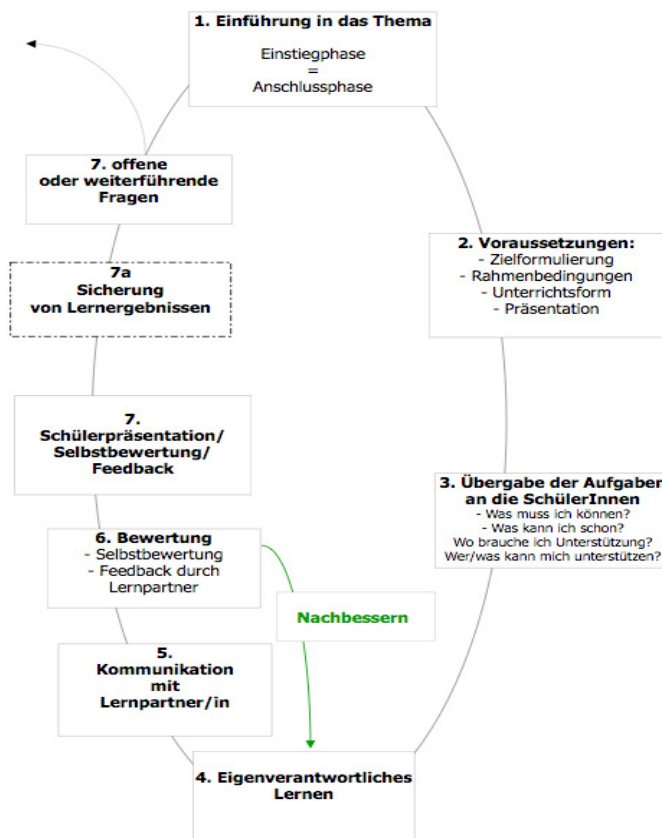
1. Einführung in das Thema

Einstiegphase
=
Anschlussphase

7. offene oder weiterführende Fragen

7a
Sicherung von Lernergebnissen

7.
Schülerpräsentation/ Selbstbewertung/ Feedback

6. Bewertung
- Selbstbewertung
- Feedback durch Lernpartner

Nachbessern

5.
Kommunikation mit Lernpartner/in

4. Eigenverantwortliches Lernen

2. Voraussetzungen:
- Zielformulierung
- Rahmenbedingungen
- Unterrichtsform
- Präsentation

3. Übergabe der Aufgaber an die SchülerInnen
- Was muss ich können?
- Was kann ich schon?
Wo brauche ich Unterstützung?
Wer/was kann mich unterstützen?